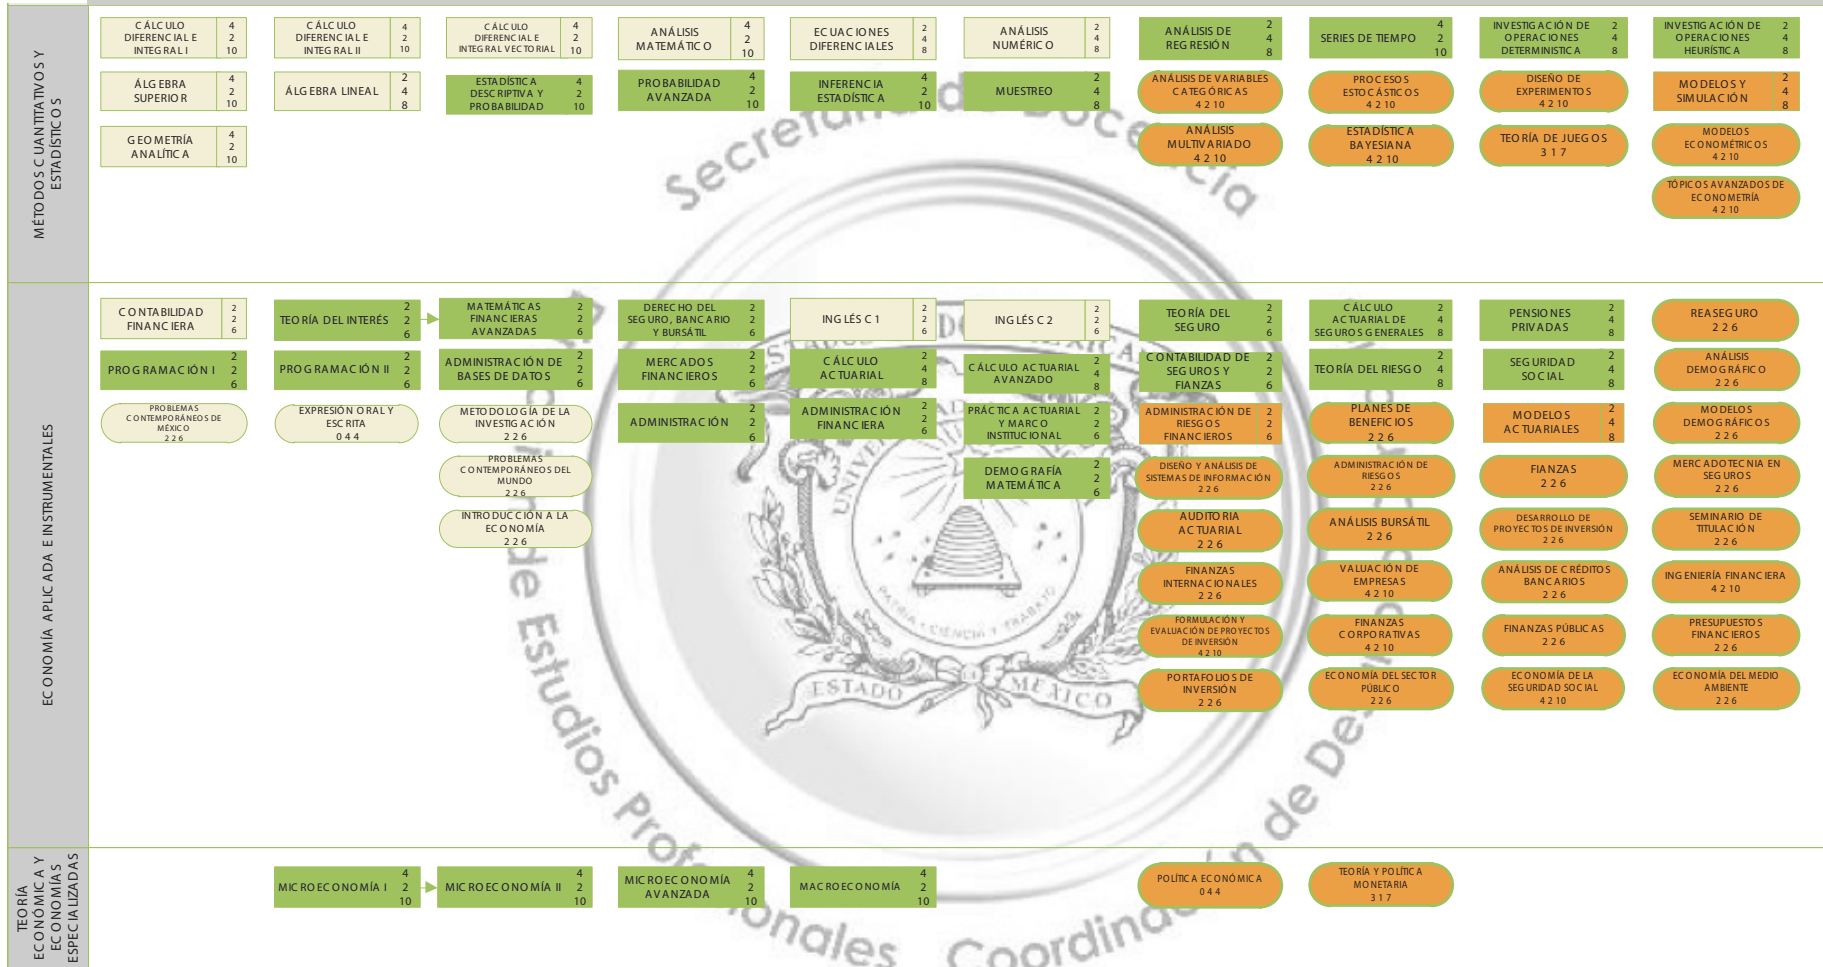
MÉTODOS CUANTITATIVOS Y ESTADÍSTICOS

CÁLCULO DIFERENCIAL E INTEGRAL I 4 2 10
ÁLGEBRA SUPERIOR 4 2 10
GEOMETRÍA ANALÍTICA 4 2 10

CÁLCULO DIFERENCIAL E INTEGRAL II 4 2 10
ÁLGEBRA LINEAL 2 4 8

CÁLCULO DIFERENCIAL E INTEGRAL VECTORIAL 4 2 10
ESTADÍSTICA DESCRIPTIVA Y PROBABILIDAD 4 2 10

ANÁLISIS MATEMÁTICO 4 2 10
PROBABILIDAD AVANZADA 4 2 10

ECUACIONES DIFERENCIALES 2 4 8
INFERENCIA ESTADÍSTICA 4 2 10

ANÁLISIS NUMÉRICO 2 4 8
MUESTREO 2 4 8

ANÁLISIS DE REGRESIÓN 2 4 8
ANÁLISIS DE VARIABLES CATEGÓRICAS 4 2 10
ANÁLISIS MULTIVARIADO 4 2 10

SERIES DE TIEMPO 4 2 10
PROCESOS ESTOCÁSTICOS 4 2 10
ESTADÍSTICA BAYESIANA 4 2 10

INVESTIGACIÓN DE OPERACIONES DETERMINISTICA 2 4 8
DISEÑO DE EXPERIMENTOS 4 2 10
TEORÍA DE JUEGOS 3 1 7

INVESTIGACIÓN DE OPERACIONES HEURÍSTICA 2 4 8
MODELOS Y SIMULACIÓN 2 4 8
MODELOS ECONOMÉTRICOS 4 2 10
TÓPICOS AVANZADOS DE ECONOMETRÍA 4 2 10

ECONOMÍA APLICADA E INSTRUMENTALES

CONTABILIDAD FINANCIERA 2 2 6
PROGRAMACIÓN I 2 2 6
PROBLEMAS CONTEMPORÁNEOS DE MÉXICO 2 2 6

TEORÍA DEL INTERÉS 2 2 6
PROGRAMACIÓN II 2 2 6
EXPRESIÓN ORAL Y ESCRITA 0 4 4

MATEMÁTICAS FINANCIERAS AVANZADAS 2 2 6
ADMINISTRACIÓN DE BASES DE DATOS 2 2 6
METODOLOGÍA DE LA INVESTIGACIÓN 2 2 6
PROBLEMAS CONTEMPORÁNEOS DEL MUNDO 2 2 6
INTRODUCCIÓN A LA ECONOMÍA 2 2 6

DERECHO DEL SEGURO, BANCARIO Y BURSÁTIL 2 2 6
MERCADOS FINANCIEROS 2 2 6
ADMINISTRACIÓN 2 2 6

INGLÉS C1 2 2 6
CÁLCULO ACTUARIAL 2 4 8
ADMINISTRACIÓN FINANCIERA 2 2 6

INGLÉS C2 2 2 6
CÁLCULO ACTUARIAL AVANZADO 2 4 8
PRÁCTICA ACTUARIAL Y MARCO INSTITUCIONAL 2 2 6
DEMOGRAFÍA MATEMÁTICA 2 2 6

TEORÍA DEL SEGURO 2 2 6
CONTABILIDAD DE SEGUROS Y FIANZAS 2 2 6
ADMINISTRACIÓN DE RIESGOS FINANCIEROS 2 2 6
DISEÑO Y ANÁLISIS DE SISTEMAS DE INFORMACIÓN 2 2 6
AUDITORIA ACTUARIAL 2 2 6
FINANZAS INTERNACIONALES 2 2 6
FORMULACIÓN Y EVALUACIÓN DE PROYECTOS DE INVERSIÓN 4 2 10
PORTAFOLIOS DE INVERSIÓN 2 2 6

CÁLCULO ACTUARIAL DE SEGUROS GENERALES 2 4 8
TEORÍA DEL RIESGO 2 4 8
PLANES DE BENEFICIOS 2 2 6
ADMINISTRACIÓN DE RIESGOS 2 2 6
ANÁLISIS BURSÁTIL 2 2 6
VALUACIÓN DE EMPRESAS 4 2 10
FINANZAS CORPORATIVAS 4 2 10
ECONOMÍA DEL SECTOR PÚBLICO 2 2 6

PENSIONES PRIVADAS 2 4 8
SEGURIDAD SOCIAL 2 4 8
MODELOS ACTUARIALES 2 4 8
FIANZAS 2 2 6
DESARROLLO DE PROYECTOS DE INVERSIÓN 2 2 6
ANÁLISIS DE CRÉDITOS BANCARIOS 2 2 6
FINANZAS PÚBLICAS 2 2 6
ECONOMÍA DE LA SEGURIDAD SOCIAL 4 2 10

REASEGURO 2 2 6
ANÁLISIS DEMOGRÁFICO 2 2 6
MODELOS DEMOGRÁFICOS 2 2 6
MERCADOTECNIA EN SEGUROS 2 2 6
SEMINARIO DE TITULACIÓN 2 2 6
INGENIERÍA FINANCIERA 4 2 10
PRESUPUESTOS FINANCIEROS 2 2 6
ECONOMÍA DEL MEDIO AMBIENTE 2 2 6

TEORÍA ECONÓMICA Y ECONOMÍAS ESPECIALIZADAS

MICROECONOMÍA I 4 2 10
MICROECONOMÍA II 4 2 10
MICROECONOMÍA AVANZADA 4 2 10
MACROECONOMÍA 4 2 10
POLÍTICA ECONÓMICA 0 4 4
TEORÍA Y POLÍTICA MONETARIA 3 1 7

Secretaría de Docencia
Coordinación de Estudios Profesionales
UNIVERSIDAD AUTÓNOMA DEL ESTADO DE MÉXICO
PATRIA CIENCIA Y TRABAJO